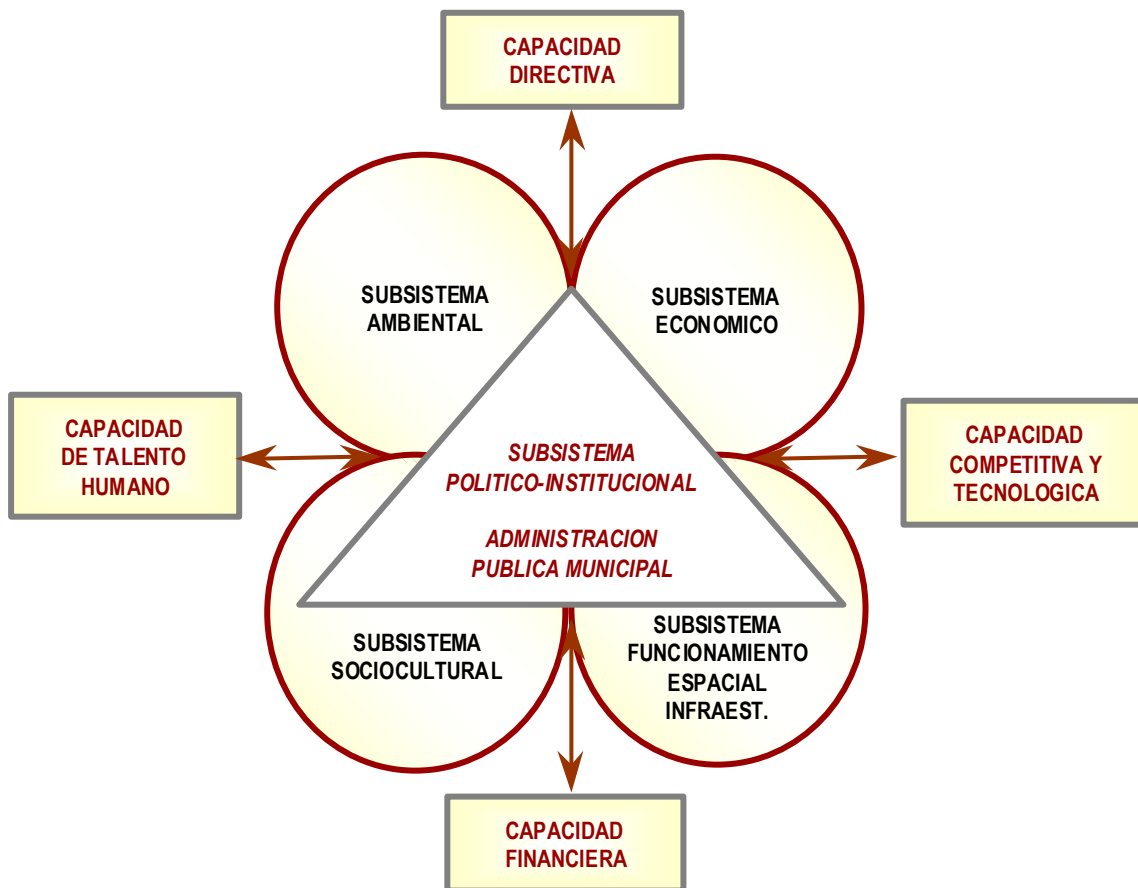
CAPACIDAD DIRECTIVA

SUBSISTEMA AMBIENTAL

SUBSISTEMA ECONOMICO

CAPACIDAD DE TALENTO HUMANO

SUBSISTEMA POLITICO-INSTITUCIONAL

ADMINISTRACION PUBLICA MUNICIPAL

CAPACIDAD COMPETITIVA Y TECNOLOGICA

SUBSISTEMA SOCIOCULTURAL

SUBSISTEMA FUNCIONAMIENTO ESPACIAL INFRAEST.

CAPACIDAD FINANCIERA